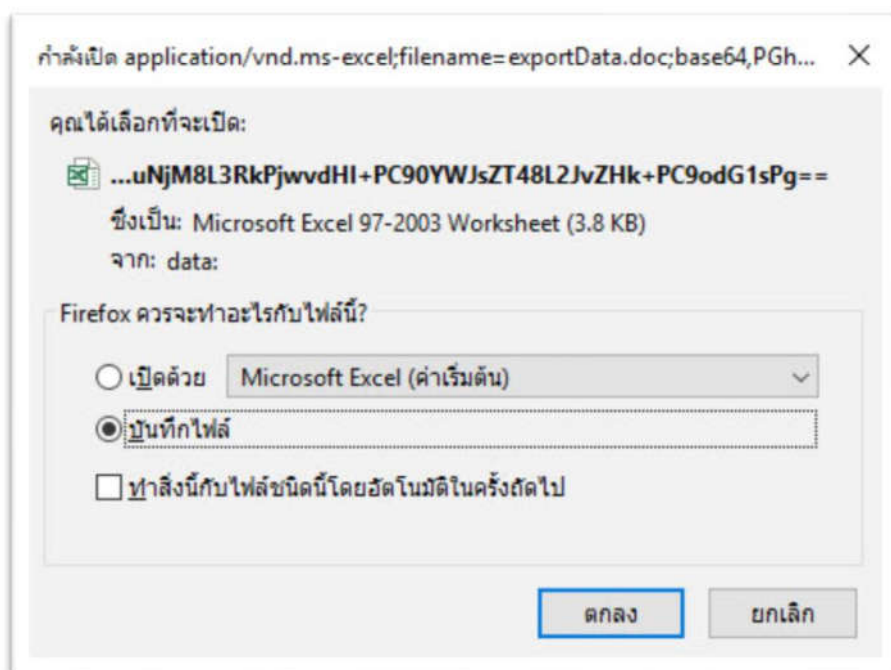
กำลังเปิด application/vnd.ms-excel;filename=exportData.doc;base64,PGh... ×

คุณได้เลือกที่จะเปิด:

...uNjM8L3RkPjwvdHI+PC90YWJsZT48L2JvZHk+PC9odG1sPg==

ซึ่งเป็น: Microsoft Excel 97-2003 Worksheet (3.8 KB)

จาก: data:

Firefox ควรจะทำอะไรกับไฟล์นี้?

เปิดด้วย Microsoft Excel (ค่าเริ่มต้น)

บันทึกไฟล์

ทำสิ่งนี้กับไฟล์ชนิดนี้โดยอัตโนมัติในครั้งถัดไป

ตกลง ยกเลิก